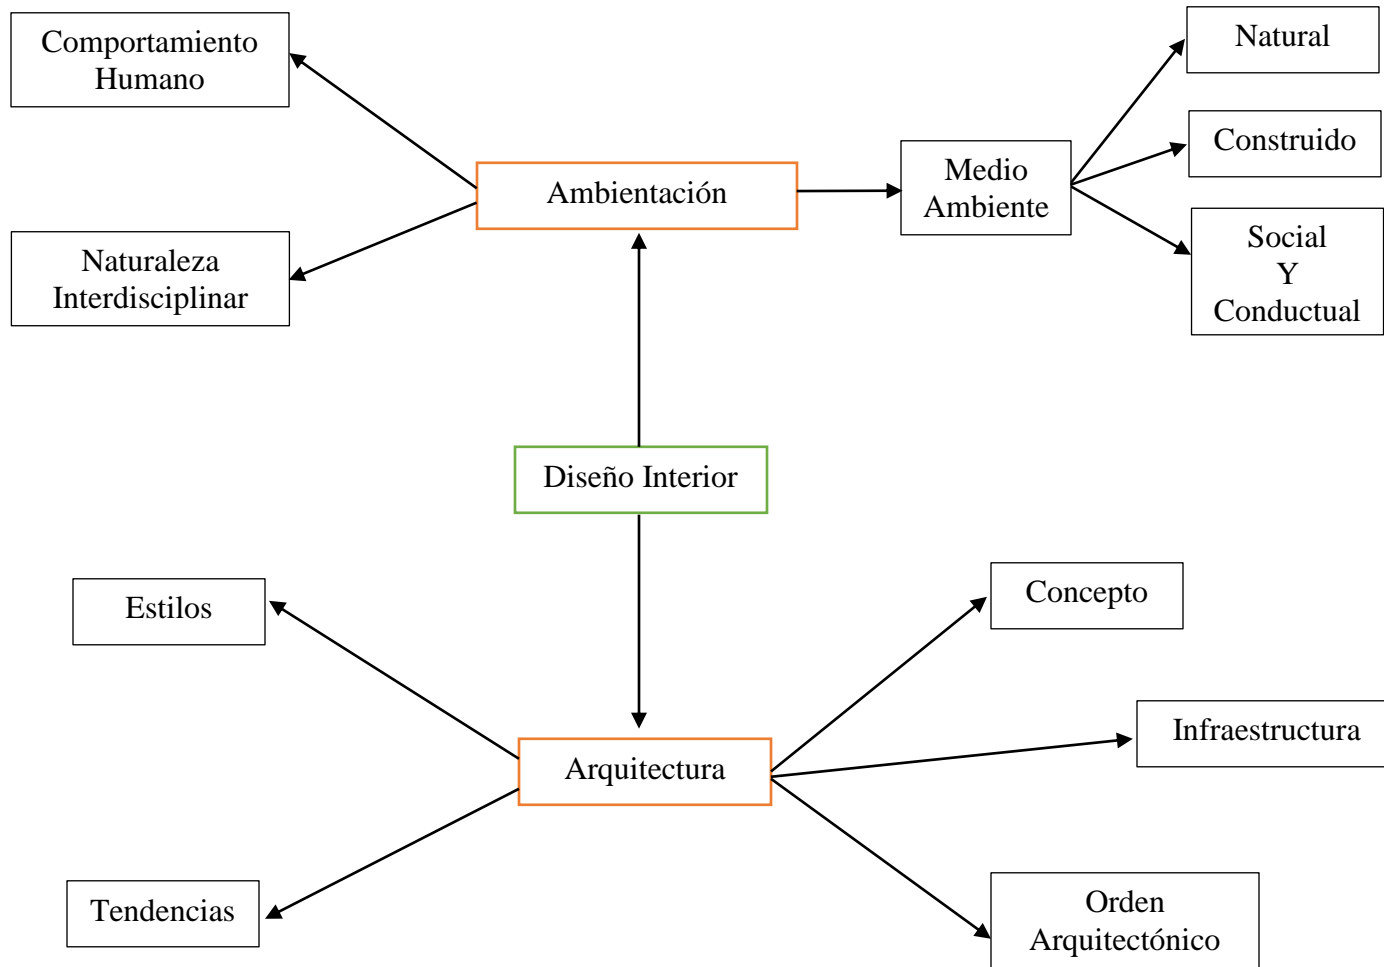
Comportamiento Humano

Natural

Ambientación

Medio Ambiente

Construido

Naturaleza Interdisciplinar

Social Y Conductual

Diseño Interior

Estilos

Concepto

Infraestructura

Arquitectura

Tendencias

Orden Arquitectónico